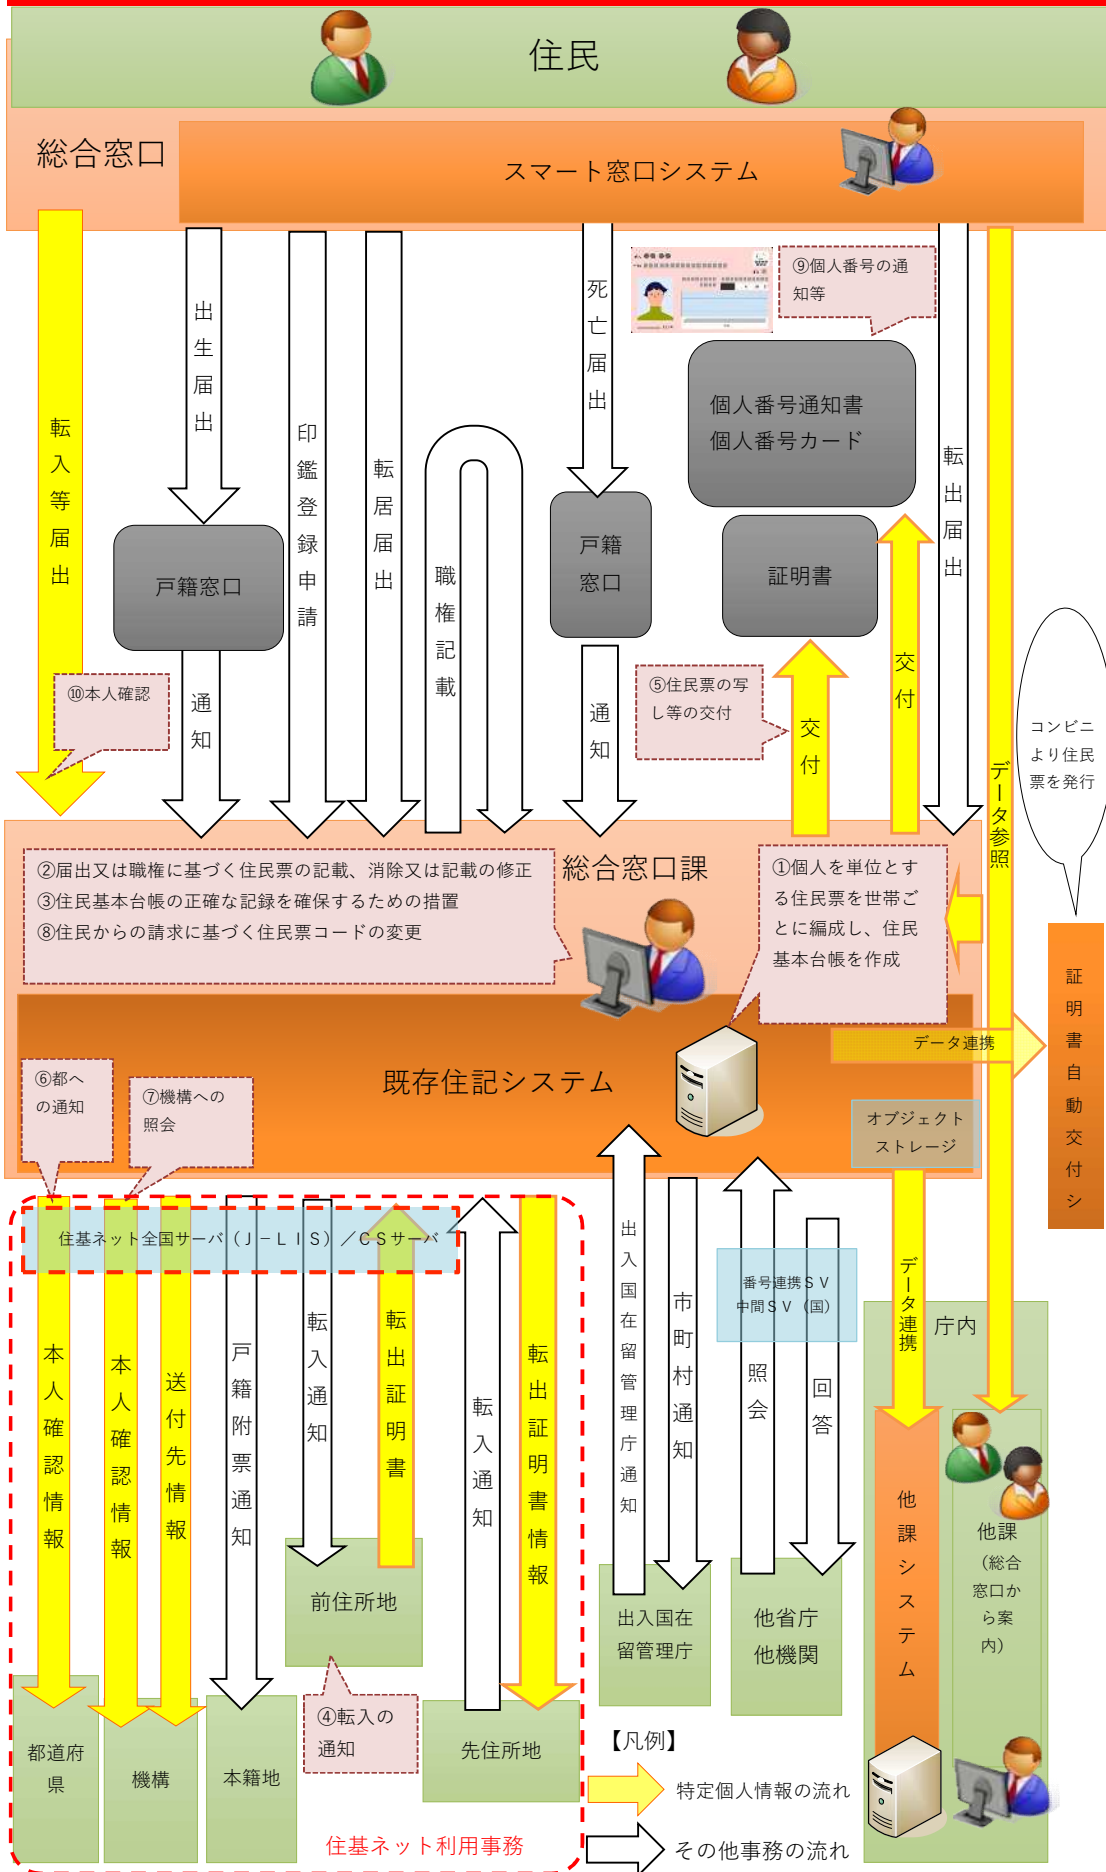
住民

総合窓口

スマート窓口システム

転入等届出

出生届出

印鑑登録申請

転居届出

職権記載

死亡届出

⑨個人番号の通知等

個人番号通知書
個人番号カード

転出届出

戸籍窓口

戸籍窓口

証明書

⑩本人確認

通知

通知

⑤住民票の写し等の交付

交付

交付

データ参照

コンビニより住民票を発行

総合窓口課

②届出又は職権に基づく住民票の記載、消除又は記載の修正
③住民基本台帳の正確な記録を確保するための措置
⑧住民からの請求に基づく住民票コードの変更

①個人を単位とする住民票を世帯ごとに編成し、住民基本台帳を作成

既存住記システム

データ連携

証明書自動交付シ

⑥都への通知

⑦機構への照会

オブジェクトストレージ

住基ネット全国サーバ（J－LIS）／CSサーバ

本人確認情報

本人確認情報

送付先情報

戸籍附票通知

転入通知

転出証明書

転入通知

転出証明書情報

出入国在留管理庁通知

市町村通知

番号連携SV
中間SV（国）

照会

回答

データ連携

庁内

他課システム

他課（総合窓口から案内）

前住所地

出入国在留管理庁

他省庁
他機関

④転入の通知

都道府県

機構

本籍地

先住所地

【凡例】

特定個人情報の流れ

その他事務の流れ

住基ネット利用事務